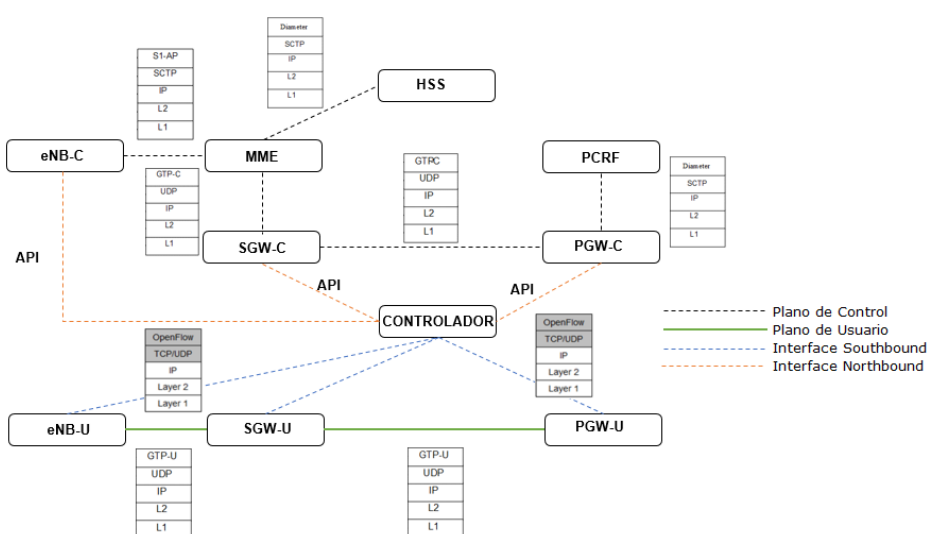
Diameter
SCTP
IP
L2
L1

S1-AP
SCTP
IP
L2
L1

HSS

eNB-C

MME

GTPC
UDP
IP
L2
L1

PCRF

Diameter
SCTP
IP
L2
L1

GTP-C
UDP
IP
L2
L1

API

SGW-C

PGW-C

API

API

CONTROLADOR

OpenFlow
TCP/UDP
IP
Layer 2
Layer 1

OpenFlow
TCP/UDP
IP
Layer 2
Layer 1

Plano de Control
Plano de Usuario
Interface Southbound
Interface Northbound

eNB-U

SGW-U

PGW-U

GTP-U
UDP
IP
L2
L1

GTP-U
UDP
IP
L2
L1